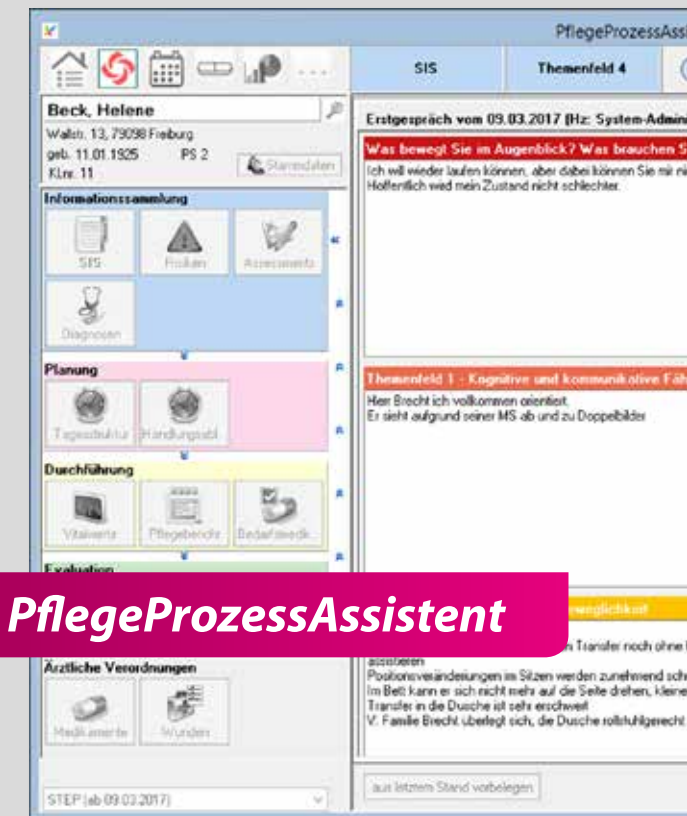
PflegeProzessAssi

SIS

Themenfeld 4

Beck, Helene

Wallstr. 13, 79098 Freiburg

geb. 11.01.1925 PS 2

Kl.nr. 11

Stammdaten

Informationssammlung

SIS

Risiken

Assessments

Diagnosen

Planung

Tagesstruktur

Handlungsabl

Durchführung

Vitalwerte

Pflegebericht

Bedarfsmedik...

Evaluation

PflegeProzessAssistent

Ärztliche Verordnungen

Medikamente

Wunden

STEP (ab 09.03.2017)

Erstgespräch vom 09.03.2017 (Hz: System-Admin

Was bewegt Sie im Augenblick? Was brauchen S

Ich will wieder laufen können, aber dabei können Sie mir ni
Hoffentlich wird mein Zustand nicht schlechter.

Themenfeld 1 - Kognitive und kommunikative Fäh

Herr Brecht ich vollkommen orientiert.
Er sieht aufgrund seiner MS ab und zu Doppelbilder

eweglichkeit

n Transfer noch ohne
assistieren
Positionsveränderungen im Sitzen werden zunehmend sch
Im Bett kann er sich nicht mehr auf die Seite drehen, kleine
Transfer in die Dusche ist sehr erschwert
V. Familie Brecht überlegt sich, die Dusche rollstuhlgerecht

aus letztem Stand vorbelegen